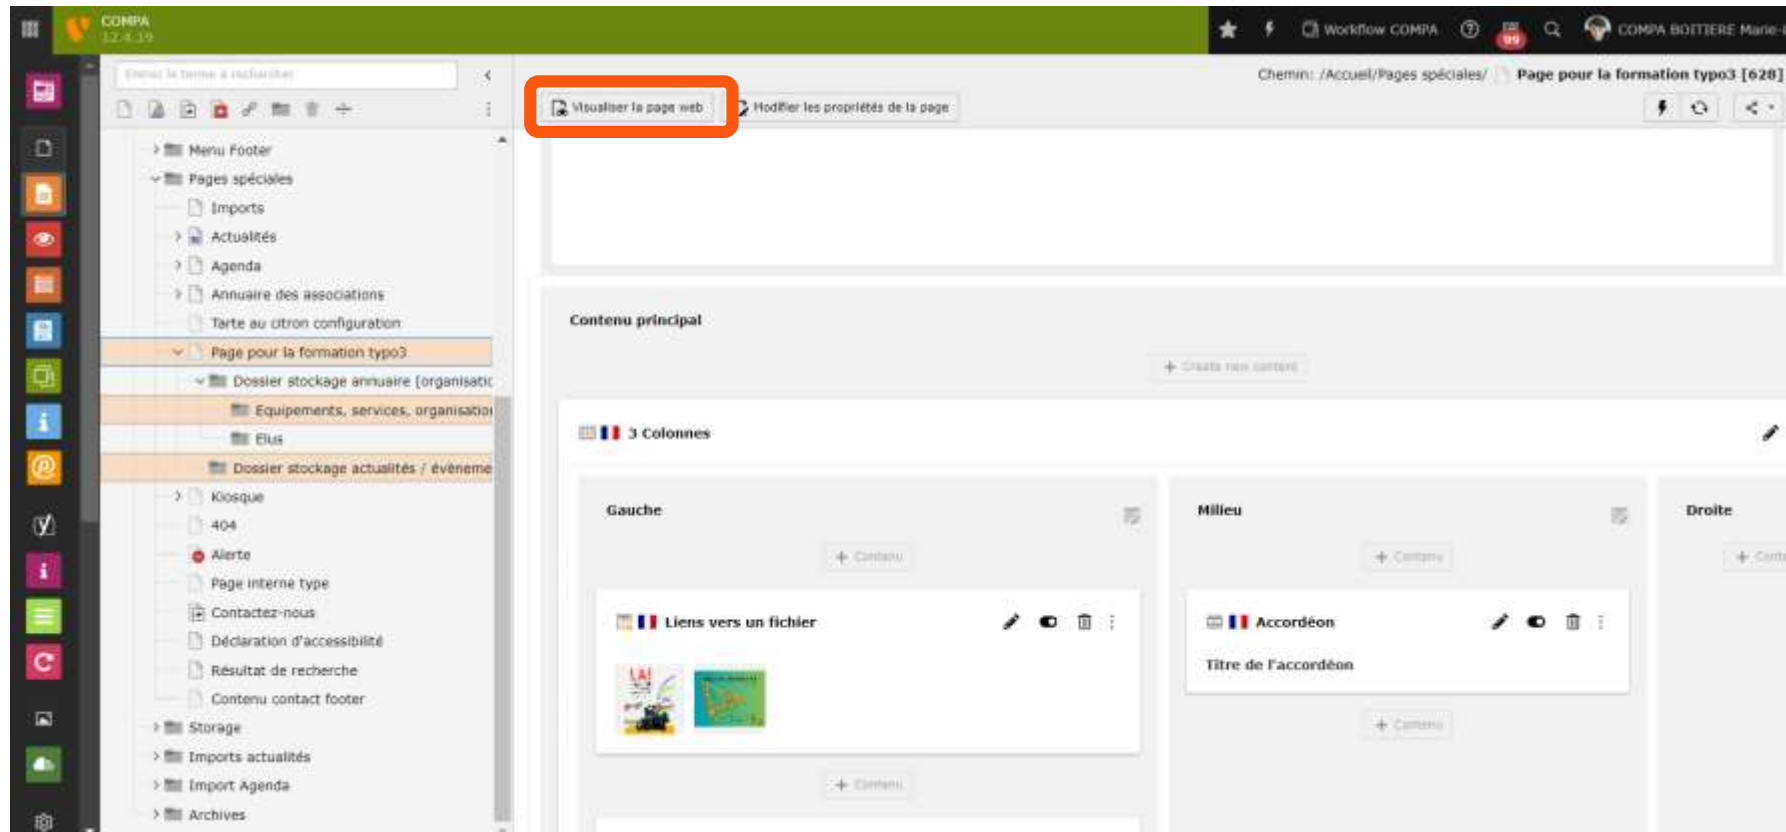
COMPA
12.4.19

Workflow COMPA
99
COMPA BOITIERE Marie-

Entrez le terme à rechercher

Chemin: /Accueil/Pages spéciales/ Page pour la formation typo3 [628]

Visualiser la page web
Modifier les propriétés de la page

Menu Footer
Pages spéciales
Imports
Actualités
Agenda
Annuaire des associations
Tarte au citron configuration
Page pour la formation typo3
Dossier stockage annuaire (organisatic
Equipements, services, organisatio
Elus
Dossier stockage actualités / évèneme
Kiosque
404
Alerte
Page interne type
Contactez-nous
Déclaration d'accessibilité
Résultat de recherche
Contenu contact footer
Storage
Imports actualités
Import Agenda
Archives

Contenu principal

+ Créer un contenu

3 Colonnes

Gauche
+ Contenu
Liens vers un fichier
+ Contenu

Milieu
+ Contenu
Accordéon
Titre de l'accordéon
+ Contenu

Droite
+ Cont